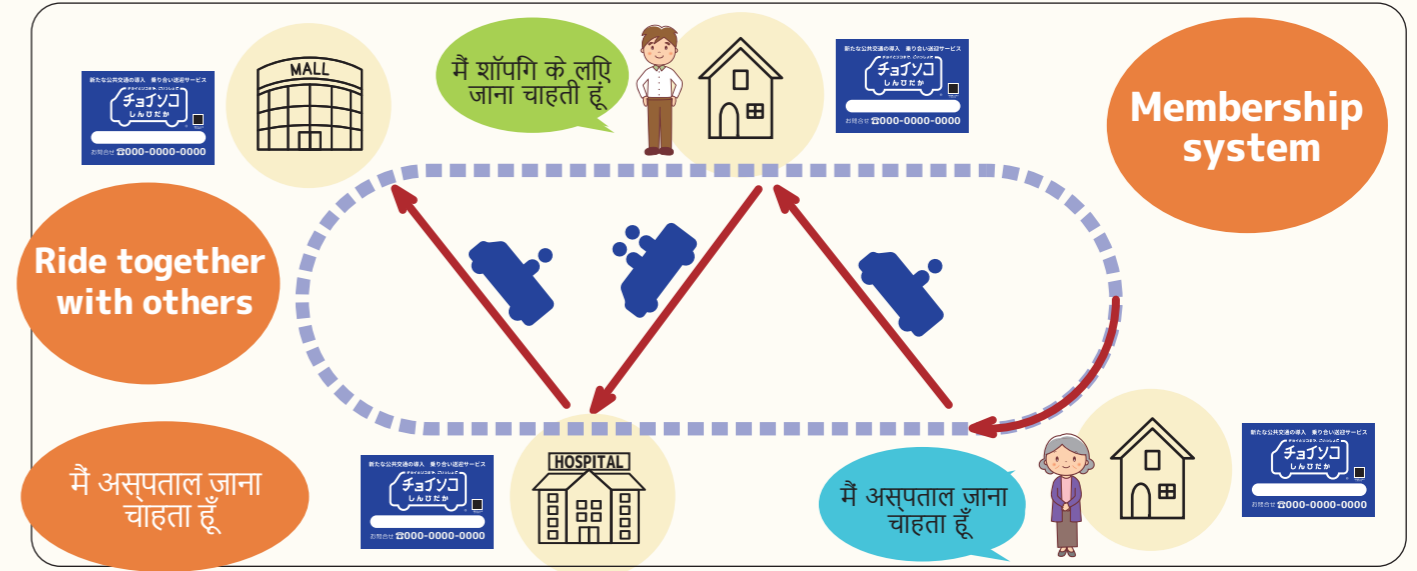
新たな公共交通の導入　乗り合い送迎サービス
チョイソコ
しんひだか
お問合せ ☎000-0000-0000

MALL

मैं शॉपिंग के लिए जाना चाहती हूं

新たな公共交通の導入　乗り合い送迎サービス
チョイソコ
しんひだか
お問合せ ☎000-0000-0000

Membership system

Ride together with others

मैं अस्पताल जाना चाहता हूँ

新たな公共交通の導入　乗り合い送迎サービス
チョイソコ
しんひだか
お問合せ ☎000-0000-0000

HOSPITAL

मैं अस्पताल जाना चाहता हूँ

新たな公共交通の導入　乗り合い送迎サービス
チョイソコ
しんひだか
お問合せ ☎000-0000-0000